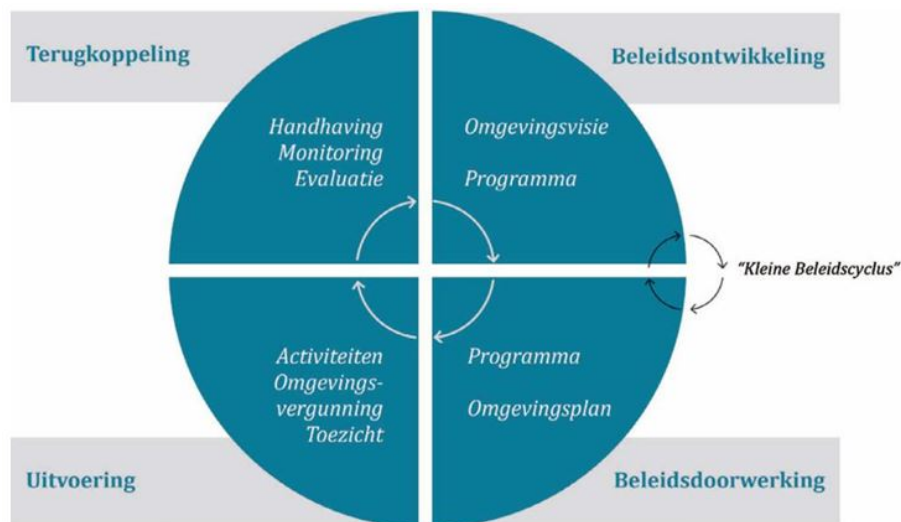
Terugkoppeling

Beleidsontwikkeling

Handhaving
Monitoring
Evaluatie

Omgevingsvisie

Programma

"Kleine Beleidscyclus"

Activiteiten
Omgevingsvergunning
Toezicht

Programma

Omgevingsplan

Uitvoering

Beleidsdoorwerking